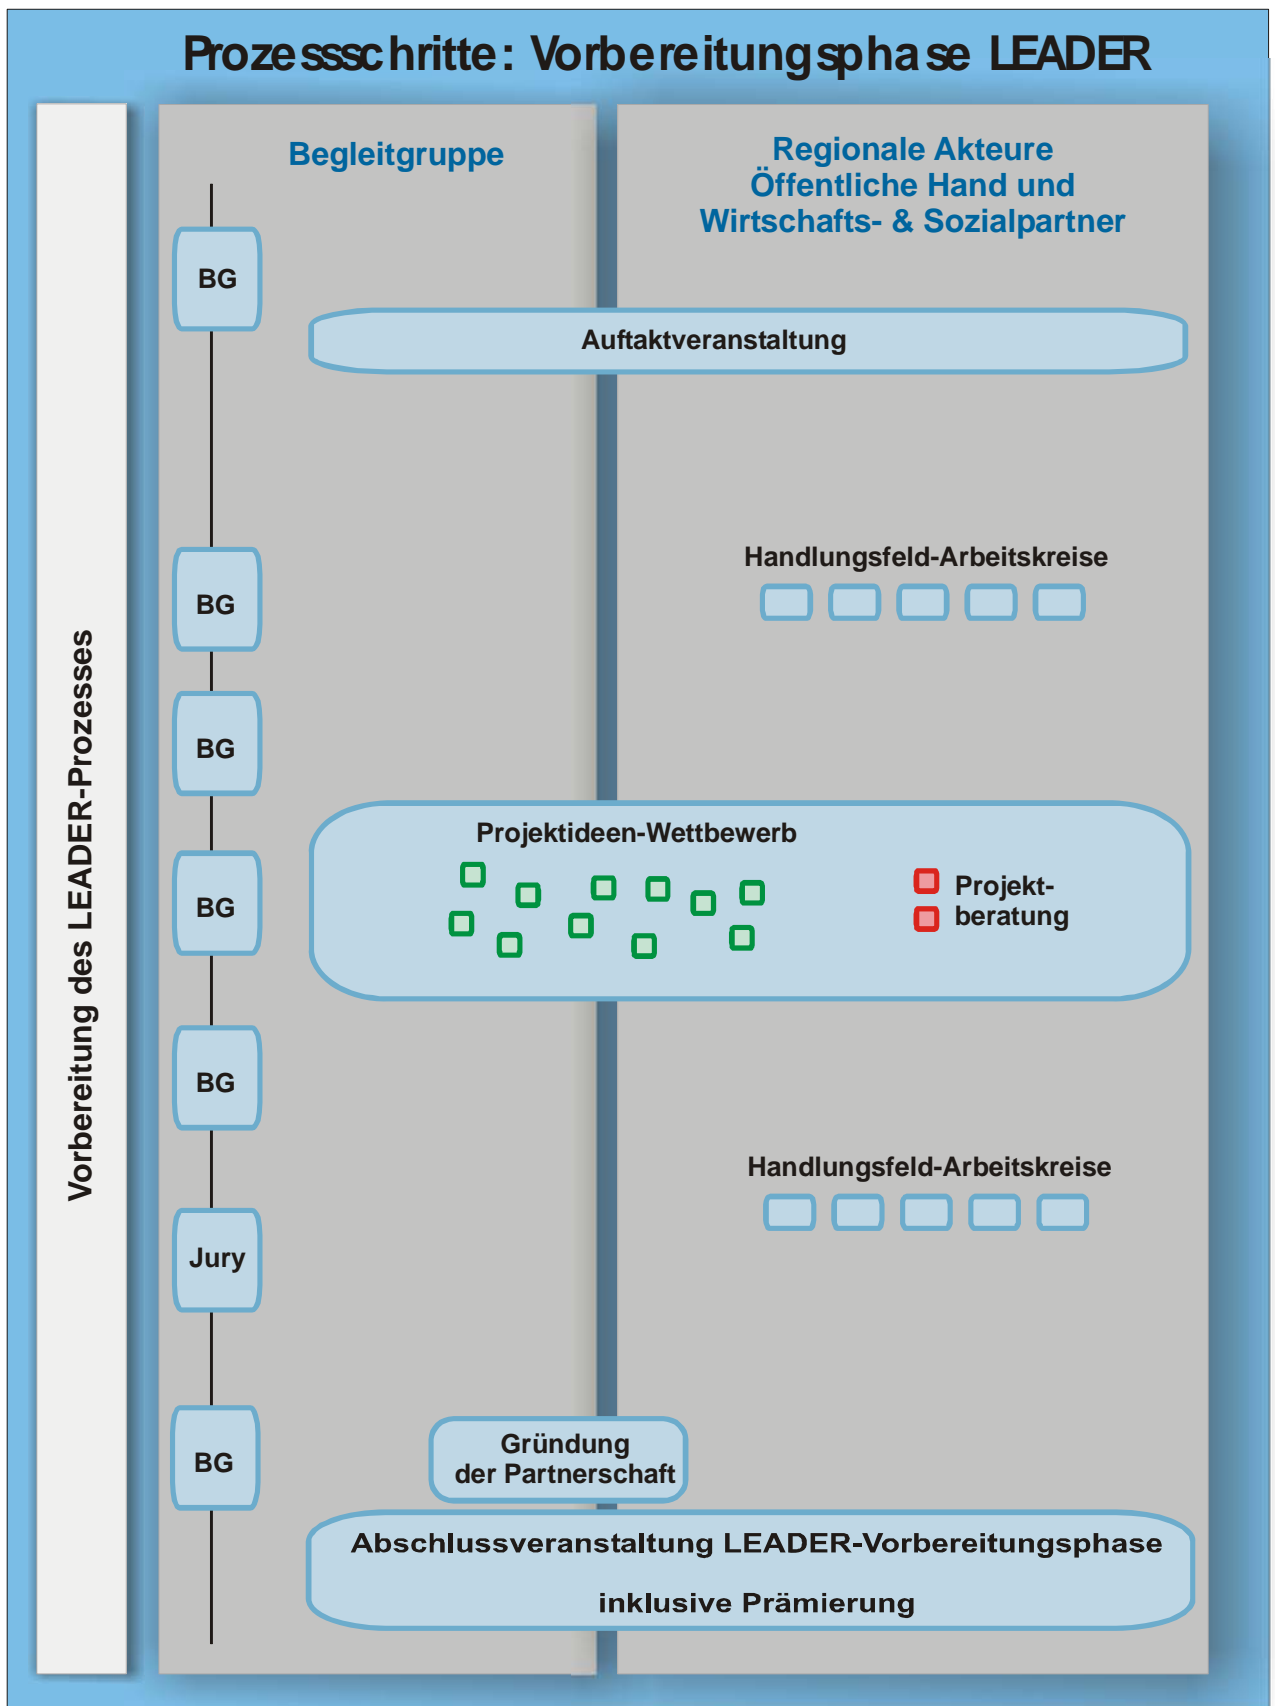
Prozessschritte: Vorbereitungsphase LEADER

Vorbereitung des LEADER-Prozesses

Begleitgruppe

Regionale Akteure
Öffentliche Hand und
Wirtschafts- & Sozialpartner

BG

Auftaktveranstaltung

Handlungsfeld-Arbeitskreise

BG

BG

Projektideen-Wettbewerb

Projekt-
beratung

BG

BG

Handlungsfeld-Arbeitskreise

Jury

BG

Gründung
der Partnerschaft

Abschlussveranstaltung LEADER-Vorbereitungsphase

inklusive Prämierung